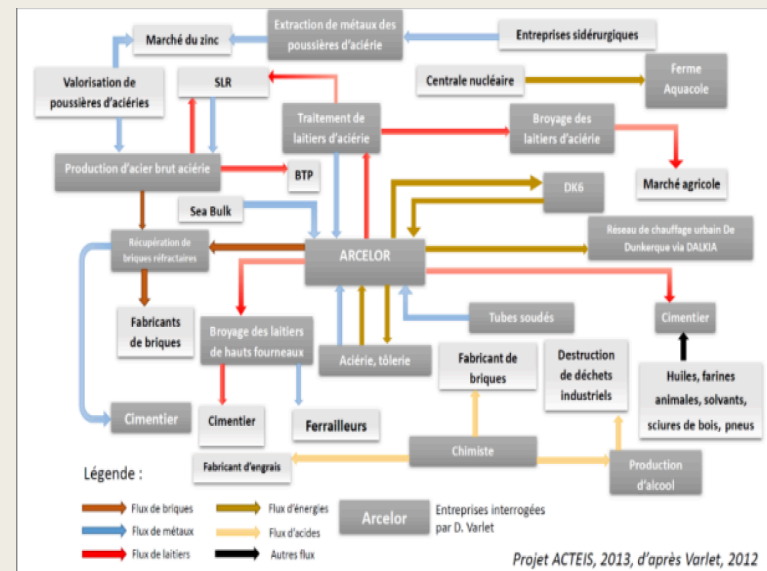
Extraction de métaux des poussières d'aciérie

Marché du zinc

Entreprises sidérurgiques

Valorisation de poussières d'aciéries

SLR

Centrale nucléaire

Ferme Aquacole

Traitement de laitiers d'aciérie

Broyage des laitiers d'aciérie

Production d'acier brut aciérie

BTP

Marché agricole

DK6

Sea Bulk

Récupération de briques réfractaires

ARCELOR

Reseau de chauffage urbain De Dunkerque via DALKIA

Fabricants de briques

Broyage des laitiers de hauts fourneaux

Tubes soudés

Cimentier

Aciérie, tôlerie

Fabricant de briques

Destruction de déchets industriels

Huiles, farines animales, solvants, sciures de bois, pneus

Cimentier

Cimentier

Ferrailleurs

Chimiste

Légende :

Fabricant d'engrais

Production d'alcool

Flux de briques

Flux de métaux

Flux de laitiers

Flux d'énergies

Flux d'acides

Autres flux

Arcelor

Entreprises interrogées par D. Varlet

Projet ACTEIS, 2013, d'après Varlet, 2012